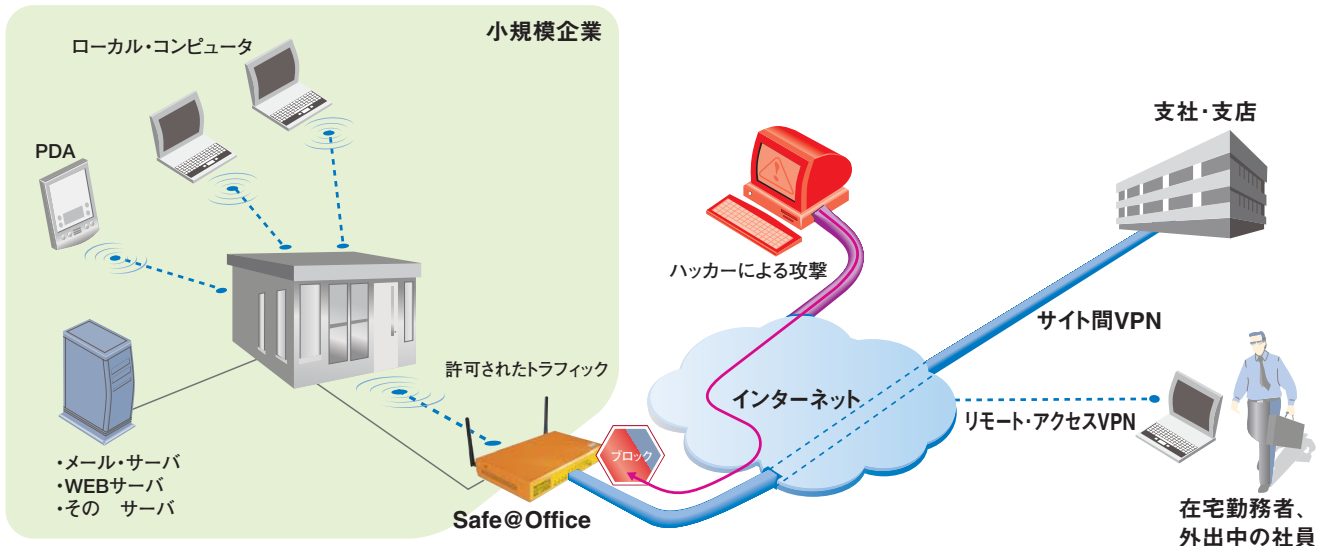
小規模企業

ローカル・コンピュータ

PDA

・メール・サーバ
・WEBサーバ
・その　サーバ

許可されたトラフィック

Safe@Office

ブロック

ハッカーによる攻撃

インターネット

支社・支店

サイト間VPN

リモート・アクセスVPN

在宅勤務者、
外出中の社員